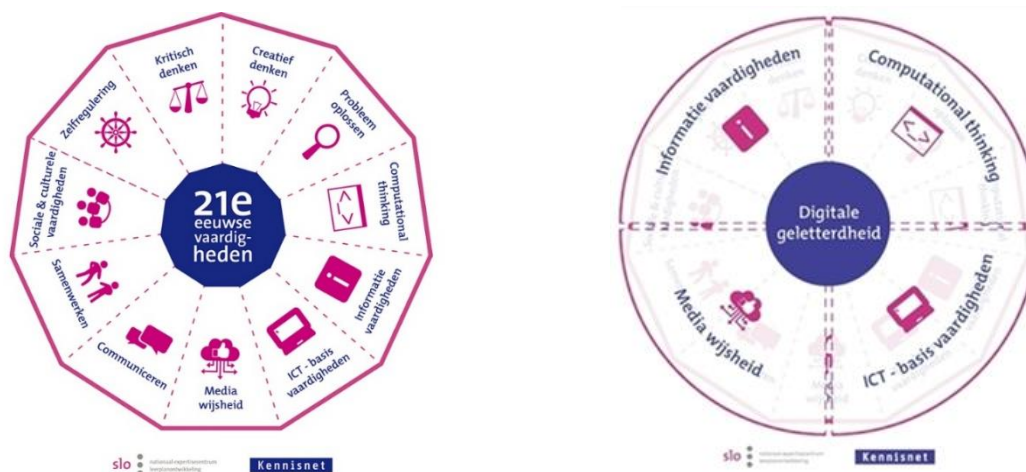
Kritisch denken

Creatief denken

Probleem oplossen

Computational thinking

Informatie vaardigheden

ICT - basis vaardigheden

Media wijsheid

Communiceren

Samenwerken

Sociale & culturele vaardigheden

Zelfregulering

21e eeuwse vaardigheden

slo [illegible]

Kennisnet

Informatie vaardigheden

Computational thinking

Digitale geletterdheid

Media wijsheid

ICT - basis vaardigheden

slo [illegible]

Kennisnet